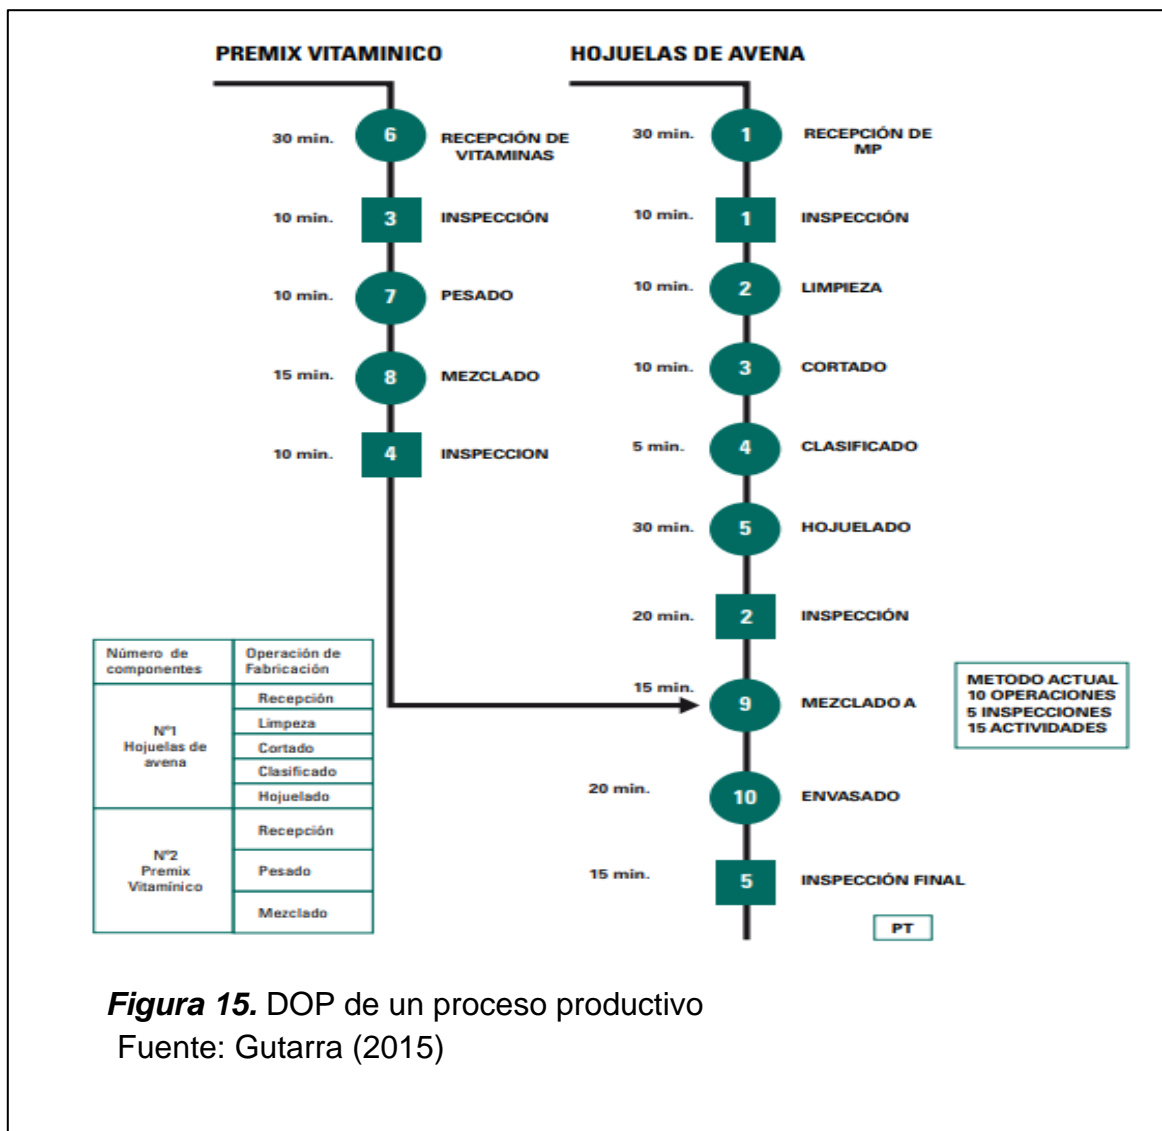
PREMIX VITAMINICO

30 min. 6 RECEPCIÓN DE VITAMINAS

10 min. 3 INSPECCIÓN

10 min. 7 PESADO

15 min. 8 MEZCLADO

10 min. 4 INSPECCION

HOJUELAS DE AVENA

30 min. 1 RECEPCIÓN DE MP

10 min. 1 INSPECCIÓN

10 min. 2 LIMPIEZA

10 min. 3 CORTADO

5 min. 4 CLASIFICADO

30 min. 5 HOJUELADO

20 min. 2 INSPECCIÓN

15 min. 9 MEZCLADO A

20 min. 10 ENVASADO

15 min. 5 INSPECCIÓN FINAL

PT

METODO ACTUAL
10 OPERACIONES
5 INSPECCIONES
15 ACTIVIDADES

| Número de componentes | Operación de Fabricación |
|---|---|
| N°1 Hojuelas de avena | Recepción |
| | Limpieza |
| | Cortado |
| | Clasificado |
| | Hojuelado |
| N°2 Premix Vitamínico | Recepción |
| | Pesado |
| | Mezclado |

*Figura 15.* DOP de un proceso productivo
Fuente: Gutarra (2015)